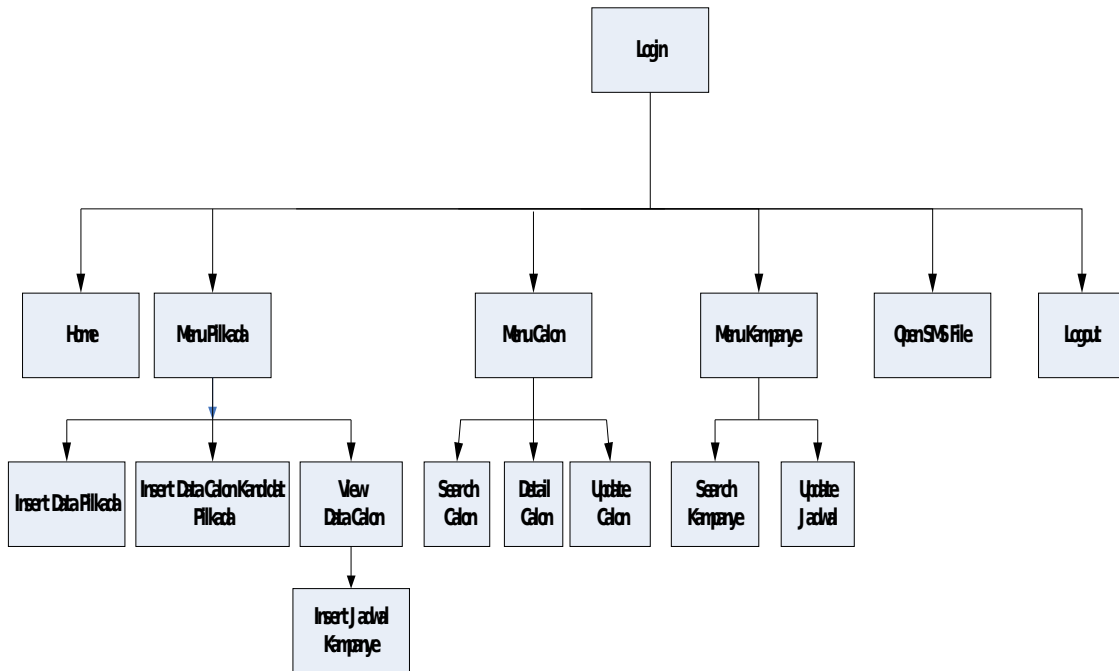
Login

Home

Menu Pilkada

Insert Data Pilkada

Insert Data Calon Kandidat Pilkada

View Data Calon

Insert Jadwal Kampanye

Menu Calon

Search Calon

Detail Calon

Update Calon

Menu Kampanye

Search Kampanye

Update Jadwal

Open SMS File

Logout